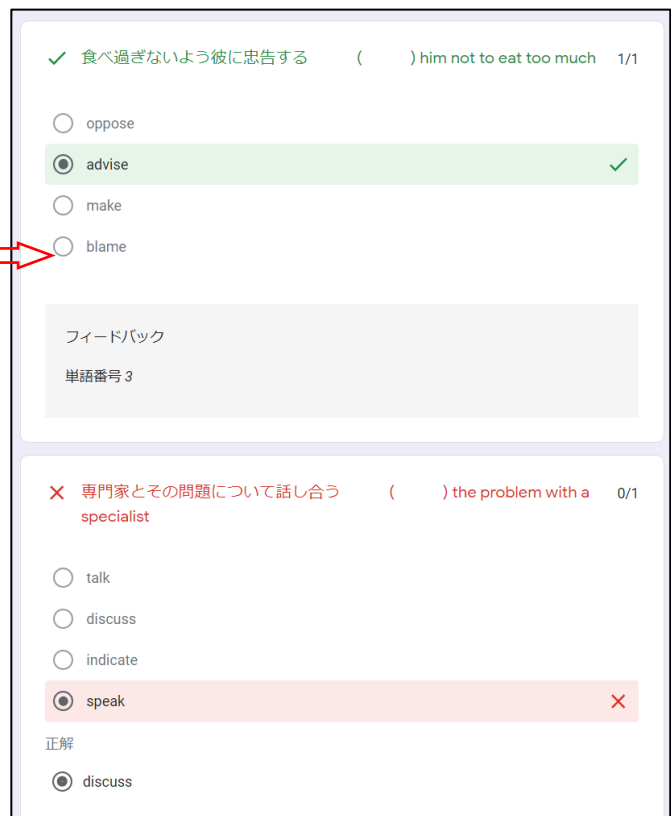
食べ過ぎないよう彼に忠告する ( ) him not to eat too much 1/1

oppose

advise

make

blame

フィードバック

単語番号 3

専門家とその問題について話し合う ( ) the problem with a specialist 0/1

talk

discuss

indicate

speak

正解

discuss